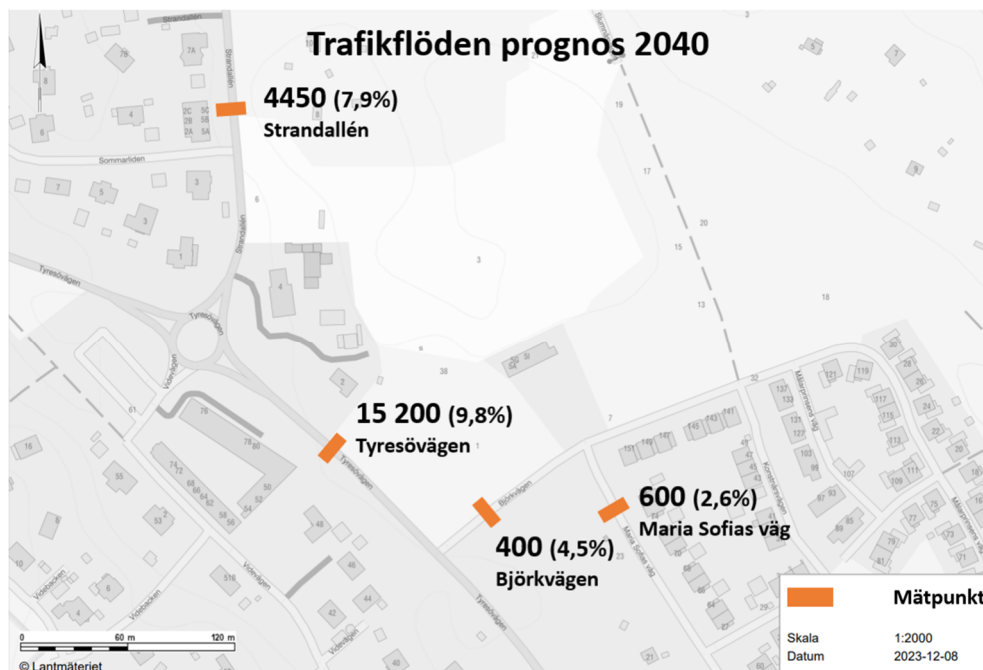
Trafikflöden prognos 2040

4450 (7,9%)
Strandallén

15 200 (9,8%)
Tyresövägen

400 (4,5%)
Björkvägen

600 (2,6%)
Maria Sofias väg

Mätpunkt

Skala 1:2000
Datum 2023-12-08

0 60 m 120 m

© Lantmäteriet

Strandallén
Sommarliden
Tyresövägen
Björkvägen
Maria Sofias väg
Videbacken